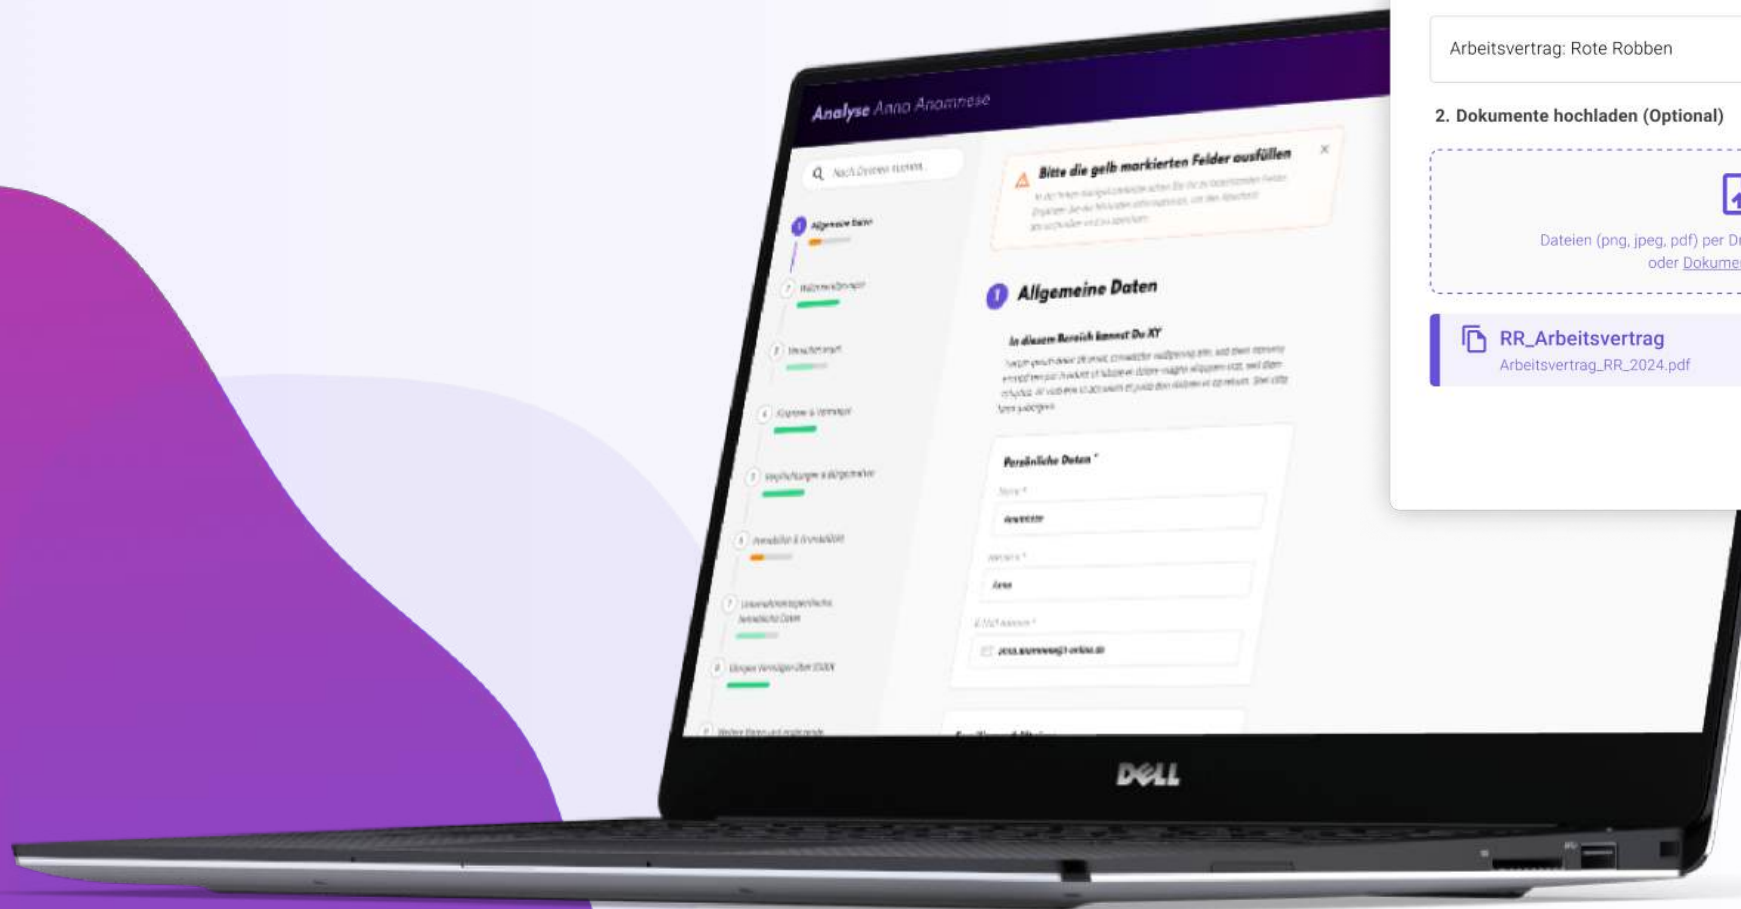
Analyse Anna Anamnese

Nach Themen suchen...

1 Allgemeine Daten

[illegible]

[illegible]

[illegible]

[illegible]

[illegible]

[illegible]

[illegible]

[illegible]

Bitte die gelb markierten Felder ausfüllen

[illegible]

×

1 Allgemeine Daten

In diesem Bereich kannst Du XY

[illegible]

Persönliche Daten *

Name *

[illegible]

Vorname *

Anna

E-Mail Adresse *

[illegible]

DELL

Arbeitsvertrag: Rote Robben

2. Dokumente hochladen (Optional)

Dateien (png, jpeg, pdf) per Dr

oder Dokume

RR_Arbeitsvertrag

Arbeitsvertrag_RR_2024.pdf